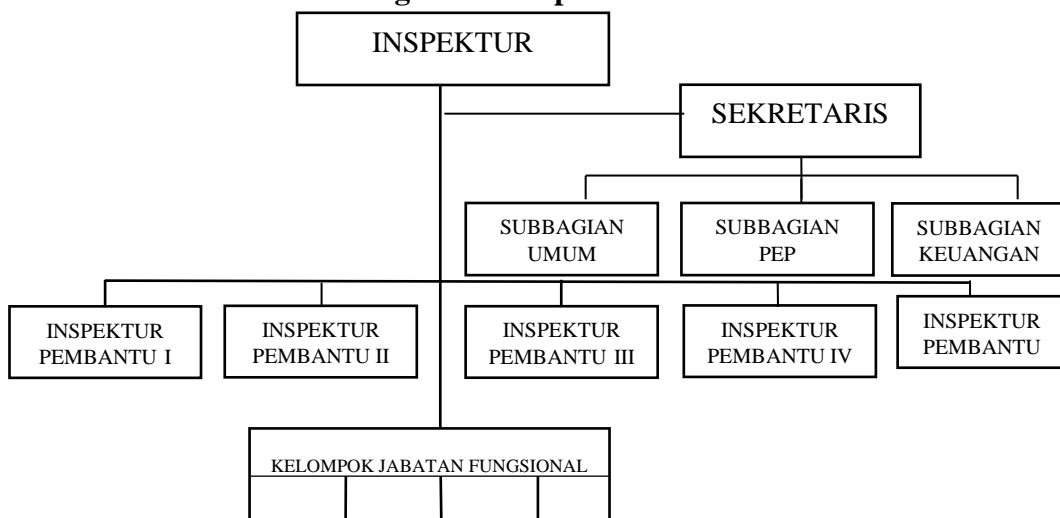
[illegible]

INSPEKTUR

SEKRETARIS

SUBBAGIAN UMUM

SUBBAGIAN PEP

SUBBAGIAN KEUANGAN

INSPEKTUR PEMBANTU I

INSPEKTUR PEMBANTU II

INSPEKTUR PEMBANTU III

INSPEKTUR PEMBANTU IV

INSPEKTUR PEMBANTU

KELOMPOK JABATAN FUNGSIONAL